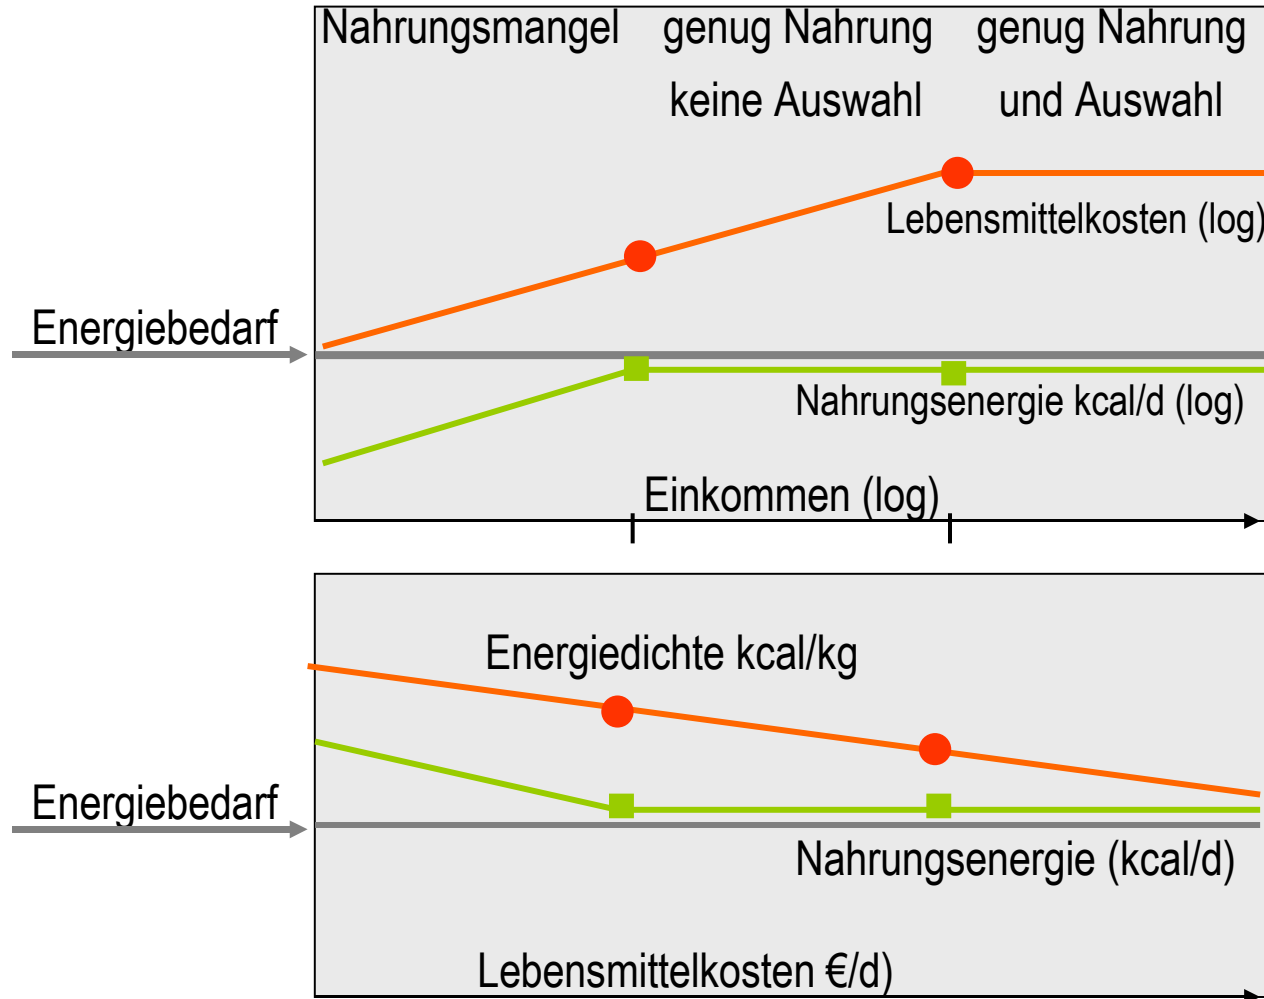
Nahrungsmangel genug Nahrung keine Auswahl genug Nahrung und Auswahl

Lebensmittelkosten (log)

Energiebedarf

Nahrungsenergie kcal/d (log)

Einkommen (log)

Energiedichte kcal/kg

Energiebedarf

Nahrungsenergie (kcal/d)

Lebensmittelkosten €/d)